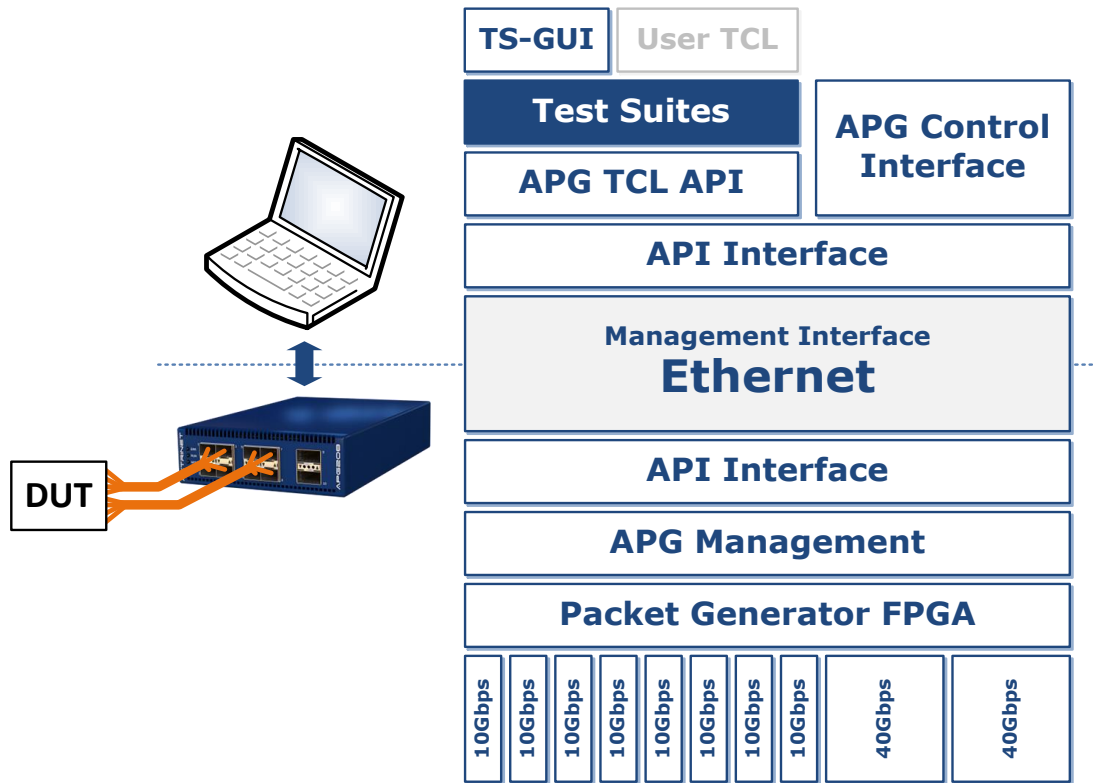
TS-GUI
User TCL
Test Suites
APG Control Interface
APG TCL API
API Interface
Management Interface
Ethernet
API Interface
APG Management
Packet Generator FPGA
10Gbps
10Gbps
10Gbps
10Gbps
10Gbps
10Gbps
10Gbps
10Gbps
40Gbps
40Gbps
DUT